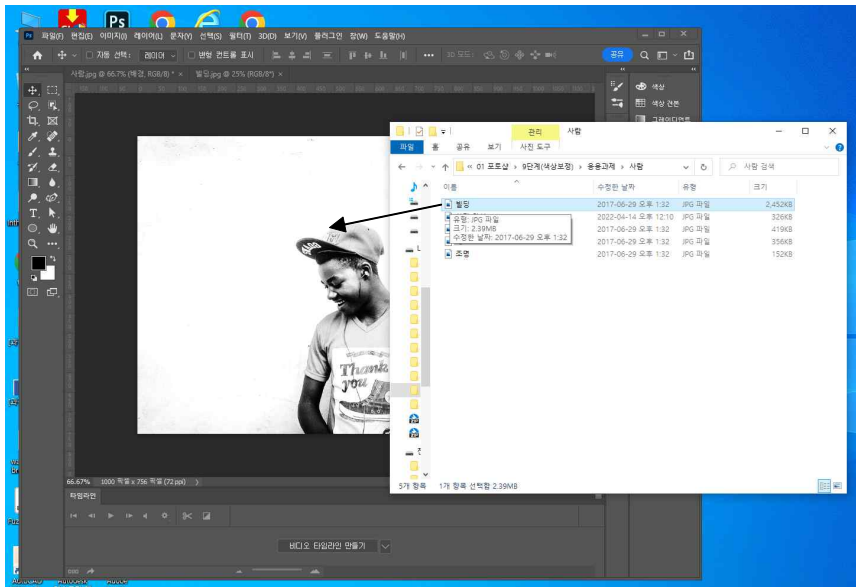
파일(F) 편집(E) 이미지(I) 레이어(L) 문자(Y) 선택(S) 필터(T) 3D(D) 보기(V) 플러그인 창(W) 도움말(H)

자동 선택: 레이어 변형 컨트롤 표시 3D 모드: 공유

사람.jpg @ 66.7% (배경, RGB/8) * × 빌딩.jpg @ 25% (RGB/8*) ×

색상
색상 견본
그레이디언트

관리 사람
파일 홈 공유 보기 사진 도구

« 01 포토샵 › 9단계(색상보정) › 응용과제 › 사람

사람 검색

이름 수정한 날짜 유형 크기
빌딩 2017-06-29 오후 1:32 JPG 파일 2,452KB
2022-04-14 오후 12:10 JPG 파일 326KB
2017-06-29 오후 1:32 JPG 파일 419KB
2017-06-29 오후 1:32 JPG 파일 356KB
조명 2017-06-29 오후 1:32 JPG 파일 152KB

유형: JPG 파일
크기: 2.39MB
수정한 날짜: 2017-06-29 오후 1:32

5개 항목 1개 항목 선택함 2.39MB

66.67% 1000 픽셀 x 756 픽셀 (72 ppi)

타임라인

비디오 타임라인 만들기